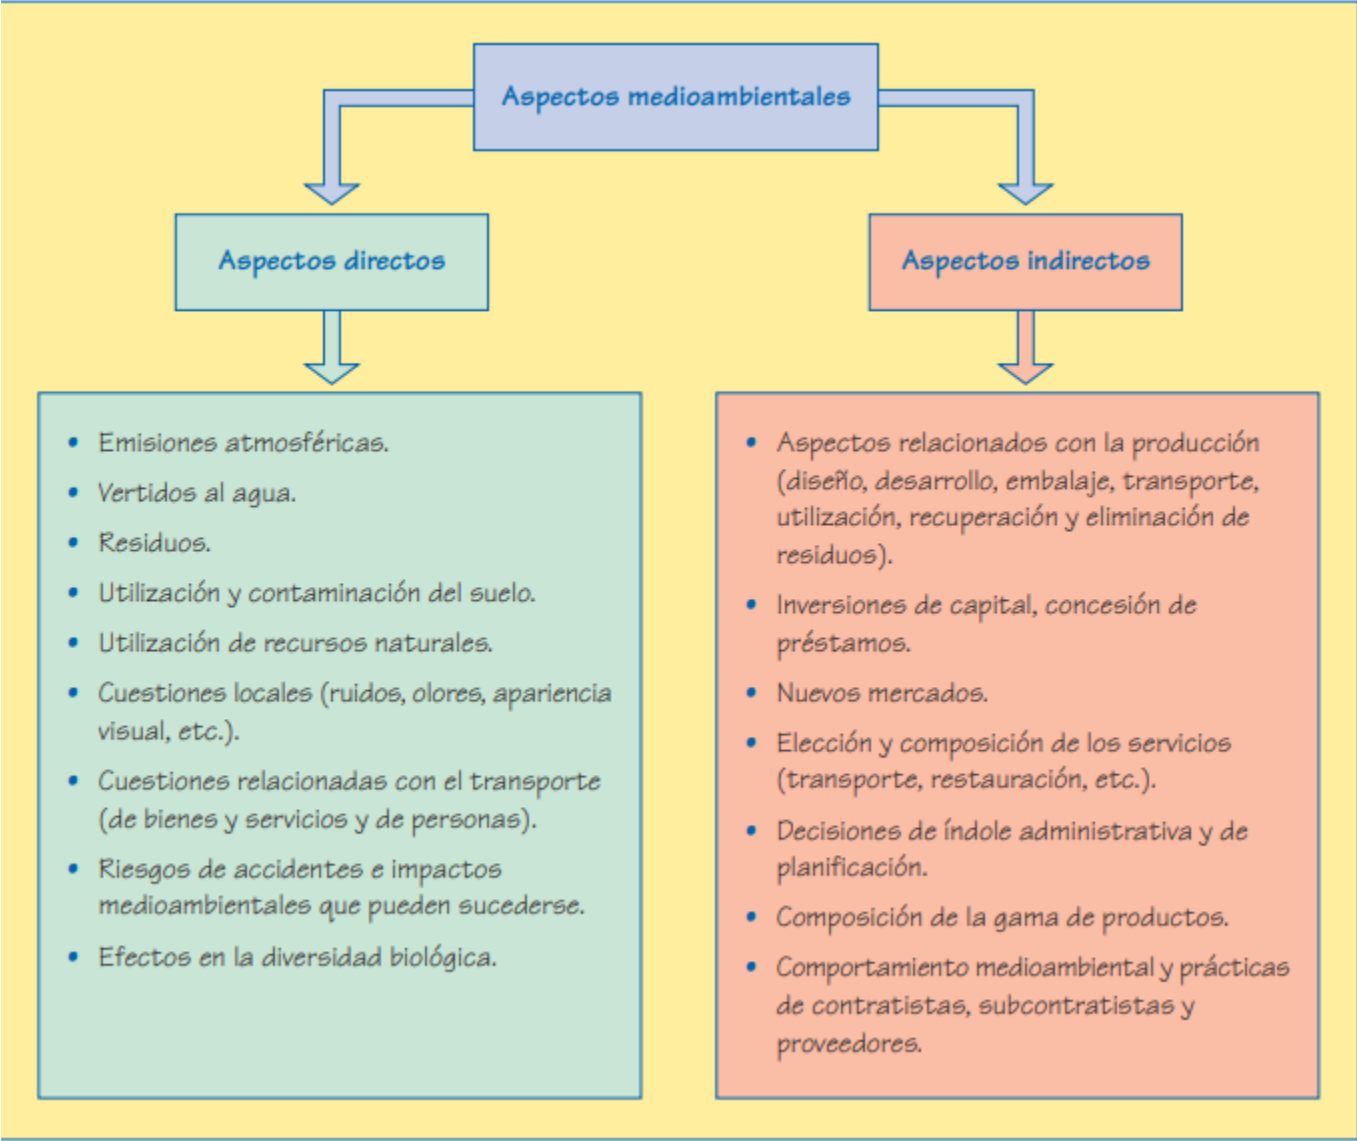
Aspectos medioambientales

Aspectos directos

- Emisiones atmosféricas.
- Vertidos al agua.
- Residuos.
- Utilización y contaminación del suelo.
- Utilización de recursos naturales.
- Cuestiones locales (ruidos, olores, apariencia visual, etc.).
- Cuestiones relacionadas con el transporte (de bienes y servicios y de personas).
- Riesgos de accidentes e impactos medioambientales que pueden sucederse.
- Efectos en la diversidad biológica.

Aspectos indirectos

- Aspectos relacionados con la producción (diseño, desarrollo, embalaje, transporte, utilización, recuperación y eliminación de residuos).
- Inversiones de capital, concesión de préstamos.
- Nuevos mercados.
- Elección y composición de los servicios (transporte, restauración, etc.).
- Decisiones de índole administrativa y de planificación.
- Composición de la gama de productos.
- Comportamiento medioambiental y prácticas de contratistas, subcontratistas y proveedores.